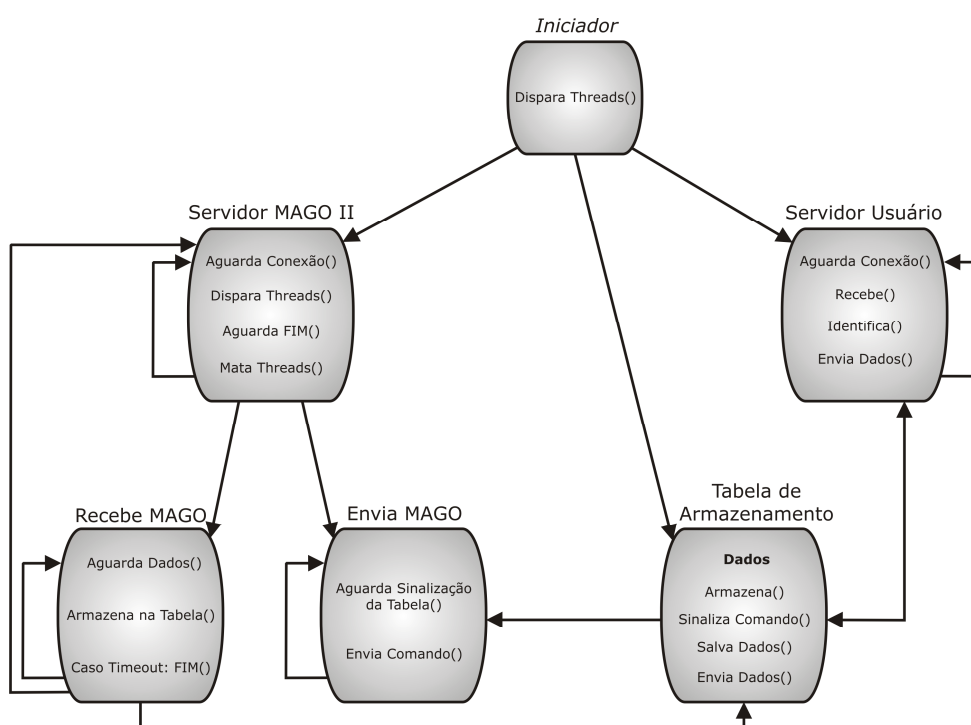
Iniciador

Dispara Threads()

Servidor MAGO II

Aguarda Conexão()

Dispara Threads()

Aguarda FIM()

Mata Threads()

Servidor Usuário

Aguarda Conexão()

Recebe()

Identifica()

Envia Dados()

Recebe MAGO

Aguarda Dados()

Armazena na Tabela()

Caso Timeout: FIM()

Envia MAGO

Aguarda Sinalização da Tabela()

Envia Comando()

Tabela de Armazenamento

Dados

Armazena()

Sinaliza Comando()

Salva Dados()

Envia Dados()